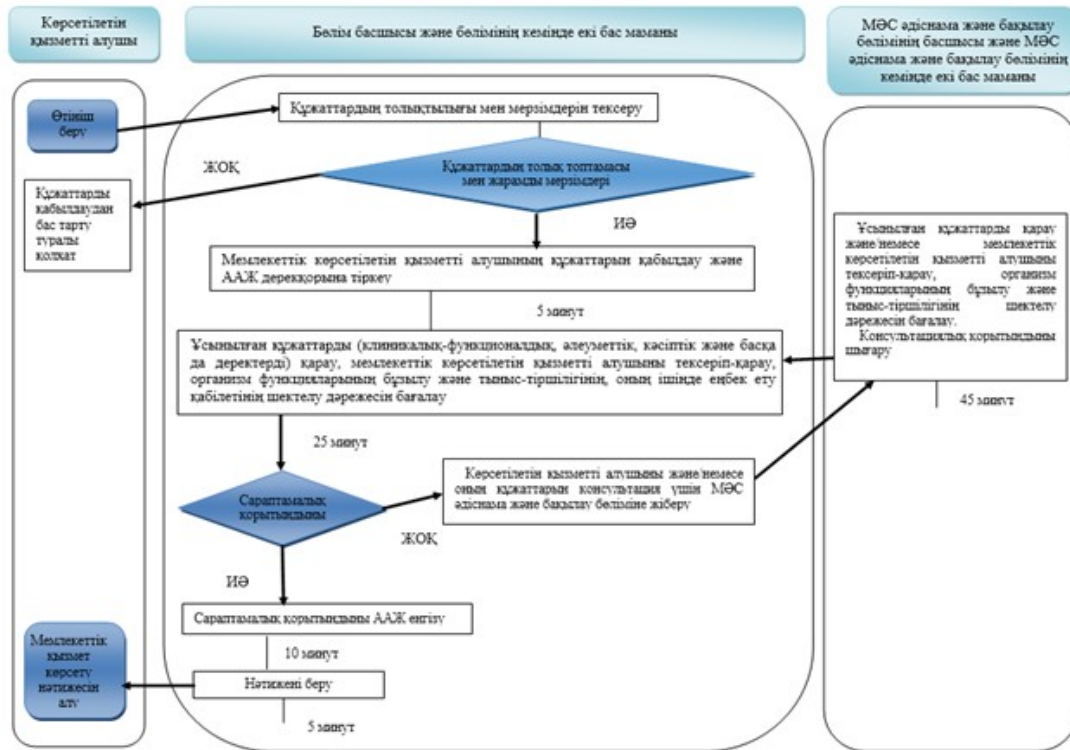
Көрсетілетін қызметті алушы

Бөлім басшысы және бөлімінің кемінде екі бас маманы

МӘС әдіснама және бақылау бөлімінің басшысы және МӘС әдіснама және бақылау бөлімінің кемінде екі бас маманы

Өтініш беру

Құжаттардың толықтылығы мен мерзімдерін тексеру

ЖОҚ

Құжаттардың толық топтамасы мен жарамды мерзімдері

Құжаттарды қабылдаудан бас тарту туралы қолхат

ИӘ

Мемлекеттік көрсетілетін қызметті алушының құжаттарын қабылдау және ААЖ дерекқорына тіркеу

5 минут

Ұсынылған құжаттарды (клиникалық-функционалдық, әлеуметтік, кәсіптік және басқа да деректерді) қарау, мемлекеттік көрсетілетін қызметті алушыны тексеріп-қарау, организм функцияларының бұзылу және тыныс-тіршілігінің, оның ішінде еңбек ету қабілетінің шектелу дәрежесін бағалау

Ұсынылған құжаттарды қарау және/немесе мемлекеттік көрсетілетін қызметті алушыны тексеріп-қарау, организм функцияларының бұзылу және тыныс-тіршілігінің шектелу дәрежесін бағалау.
Консультациялық қорытындыны шығару

45 минут

25 минут

Сараптамалық қорытынды

Көрсетілетін қызметті алушыны және/немесе оның құжаттарын консультация үшін МӘС әдіснама және бақылау бөліміне жіберу

ЖОҚ

ИӘ

Сараптамалық қорытындыны ААЖ енгізу

10 минут

Мемлекеттік қызмет көрсету нәтижесін алу

Нәтижені беру

5 минут